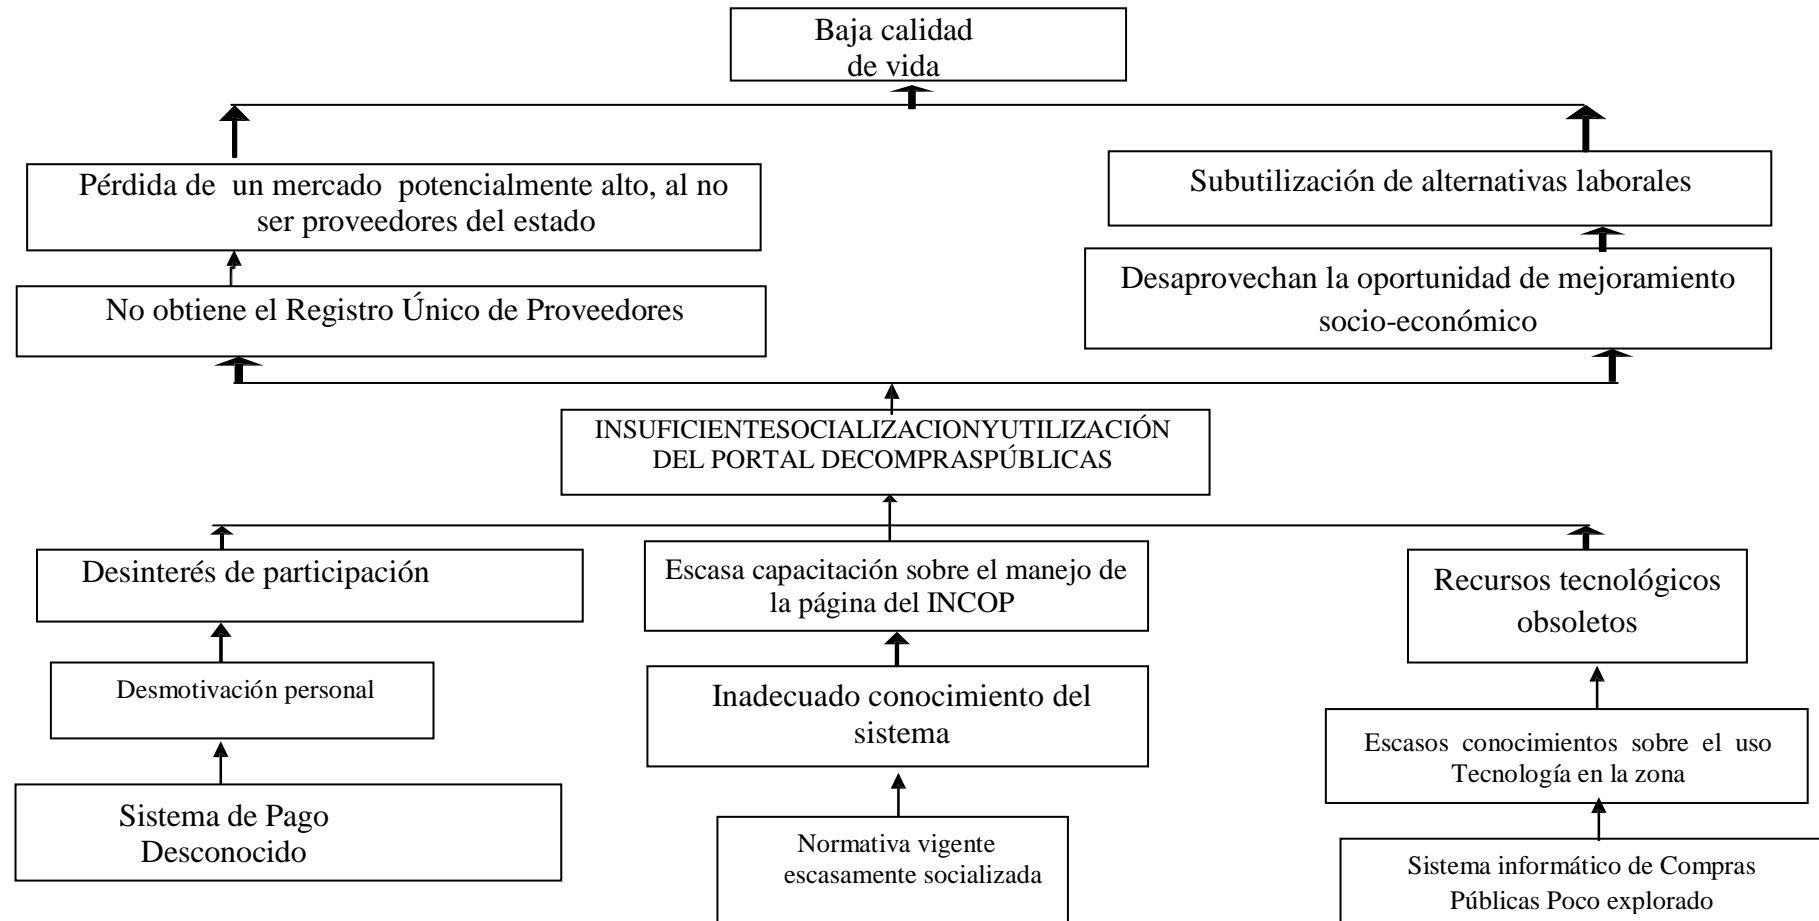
Baja calidad de vida

Pérdida de un mercado potencialmente alto, al no ser proveedores del estado

Subutilización de alternativas laborales

No obtiene el Registro Único de Proveedores

Desaprovechan la oportunidad de mejoramiento socio-económico

INSUFICIENTESOCIALIZACIONYUTILIZACIÓN DEL PORTAL DECOMPRASPÚBLICAS

Desinterés de participación

Escasa capacitación sobre el manejo de la página del INCOP

Recursos tecnológicos obsoletos

Desmotivación personal

Inadecuado conocimiento del sistema

Escasos conocimientos sobre el uso Tecnología en la zona

Sistema de Pago Desconocido

Normativa vigente escasamente socializada

Sistema informático de Compras Públicas Poco explorado